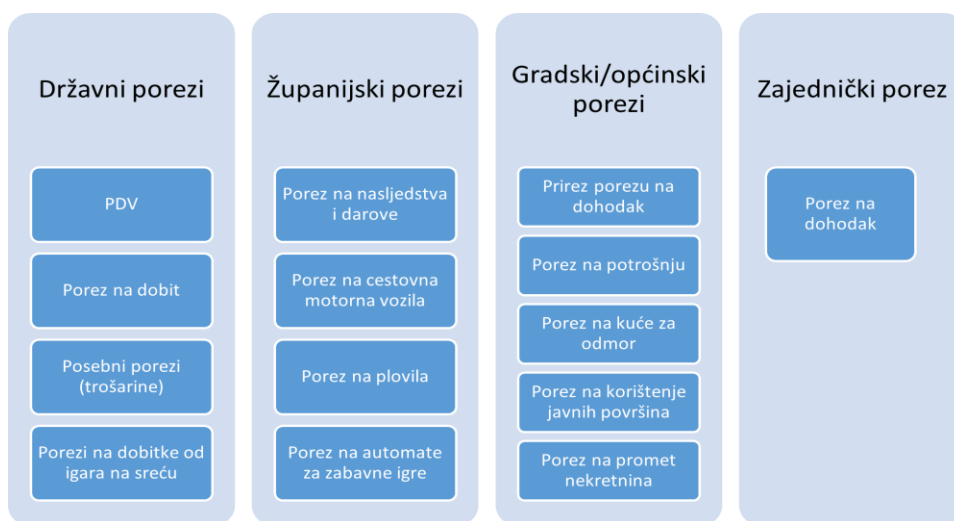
Državni porezi

PDV

Porez na dobit

Posebni porezi (trošarine)

Porezi na dobitke od igara na sreću

Županijski porezi

Porez na nasljedstva i darove

Porez na cestovna motorna vozila

Porez na plovila

Porez na automate za zabavne igre

Gradski/općinski porezi

Prirez porezu na dohodak

Porez na potrošnju

Porez na kuće za odmor

Porez na korištenje javnih površina

Porez na promet nekretnina

Zajednički porez

Porez na dohodak